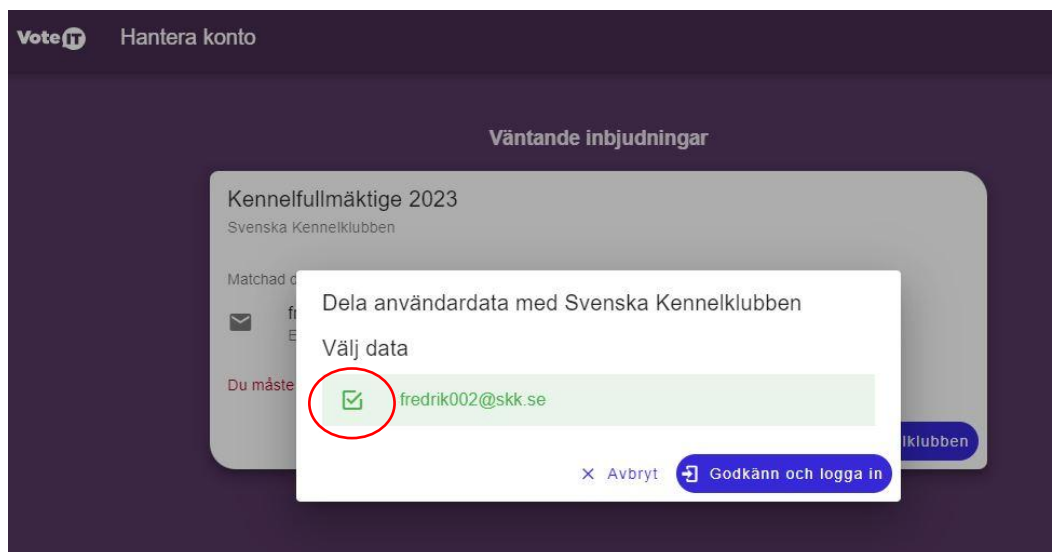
VoteIT Hantera konto

Väntande inbjudningar

Kennelfullmäktige 2023
Svenska Kennelklubben

Matchad d

fr
E

Du måste

lklubben

Dela användardata med Svenska Kennelklubben

Välj data

fredrik002@skk.se

Avbryt

Godkänn och logga in